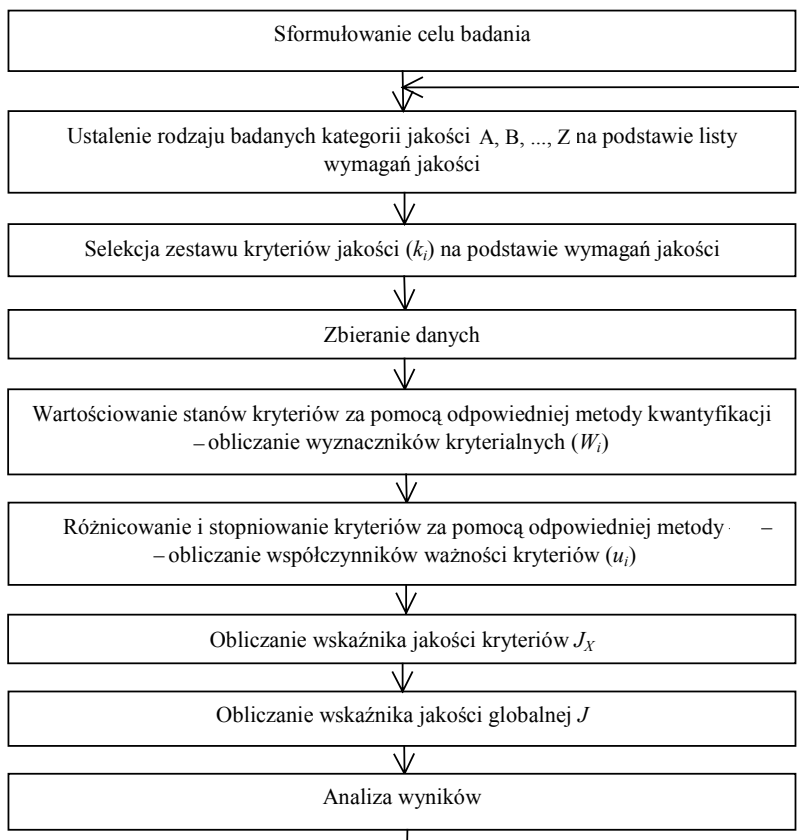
Sformułowanie celu badania

Ustalenie rodzaju badanych kategorii jakości A, B, ..., Z na podstawie listy wymagań jakości

Selekcja zestawu kryteriów jakości ($k_i$) na podstawie wymagań jakości

Zbieranie danych

Wartościowanie stanów kryteriów za pomocą odpowiedniej metody kwantyfikacji – obliczanie wyznaczników kryterialnych ($W_i$)

Różnicowanie i stopniowanie kryteriów za pomocą odpowiedniej metody – – obliczanie współczynników ważności kryteriów ($u_i$)

Obliczanie wskaźnika jakości kryteriów $J_X$

Obliczanie wskaźnika jakości globalnej $J$

Analiza wyników